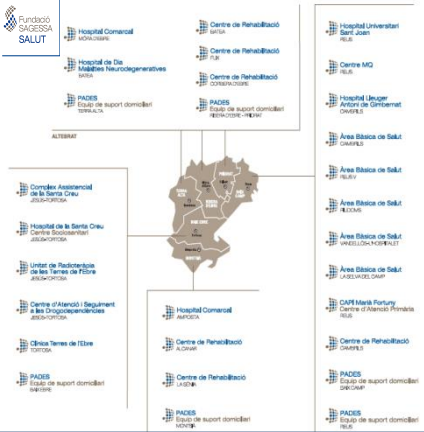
Fundació SAGESSA SALUT

Hospital Comarcal
MORA D'EBRE

Hospital de Dia Malalties Neurodegeneratives
GANDESA

PADES
Equip de suport domiciliari
TERRA ALTA

Centre de Rehabilitació
GANDESA

Centre de Rehabilitació
FLIX

Centre de Rehabilitació
CORBERA D'EBRE

PADES
Equip de suport domiciliari
RIBERA D'EBRE - PRIORAT

ALTERAT

Hospital Universitari Sant Joan
REUS

Centre MQ
REUS

Hospital Lleuger Antoni de Gimbernat
CAMBRILS

Àrea Bàsica de Salut
CAMBRILS

Àrea Bàsica de Salut
REUS V

Àrea Bàsica de Salut
RIUDOMS

Àrea Bàsica de Salut
VANDELLÒS-L'HOSPITALET

Àrea Bàsica de Salut
LA SELVA DEL CAMP

CAP Marià Fortuny
Centre d'Atenció Primària
REUS

Centre de Rehabilitació
CAMBRILS

PADES
Equip de suport domiciliari
BAIX CAMP

PADES
Equip de suport domiciliari
REUS

Complex Assistencial de la Santa Creu
JESÚS-TORTOSA

Hospital de la Santa Creu
Centre Sociosanitari
JESÚS-TORTOSA

Unitat de Radioteràpia de les Terres de l'Ebre
JESÚS-TORTOSA

Centre d'Atenció i Seguiment a les Drogodependències
JESÚS-TORTOSA

Clínica Terres de l'Ebre
TORTOSA

PADES
Equip de suport domiciliari
BAIX EBRE

Hospital Comarcal
AMPOSTA

Centre de Rehabilitació
ALCANAR

Centre de Rehabilitació
LA SÉNIA

PADES
Equip de suport domiciliari
MONTSIÀ